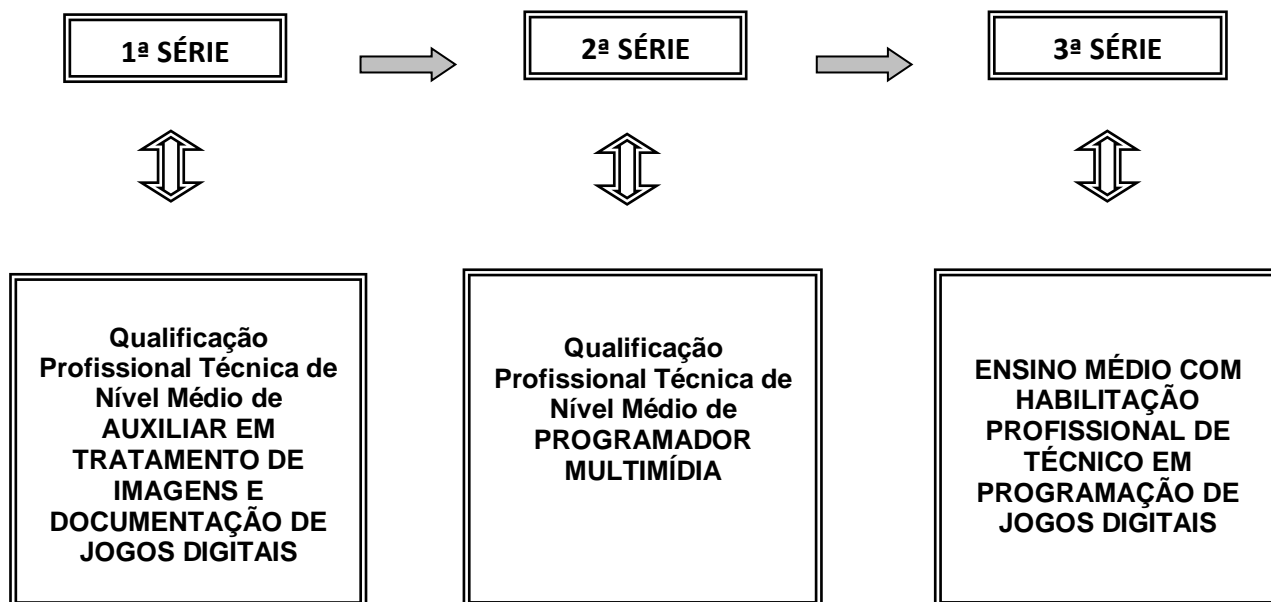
1ª SÉRIE

2ª SÉRIE

3ª SÉRIE

Qualificação Profissional Técnica de Nível Médio de AUXILIAR EM TRATAMENTO DE IMAGENS E DOCUMENTAÇÃO DE JOGOS DIGITAIS

Qualificação Profissional Técnica de Nível Médio de PROGRAMADOR MULTIMÍDIA

ENSINO MÉDIO COM HABILITAÇÃO PROFISSIONAL DE TÉCNICO EM PROGRAMAÇÃO DE JOGOS DIGITAIS